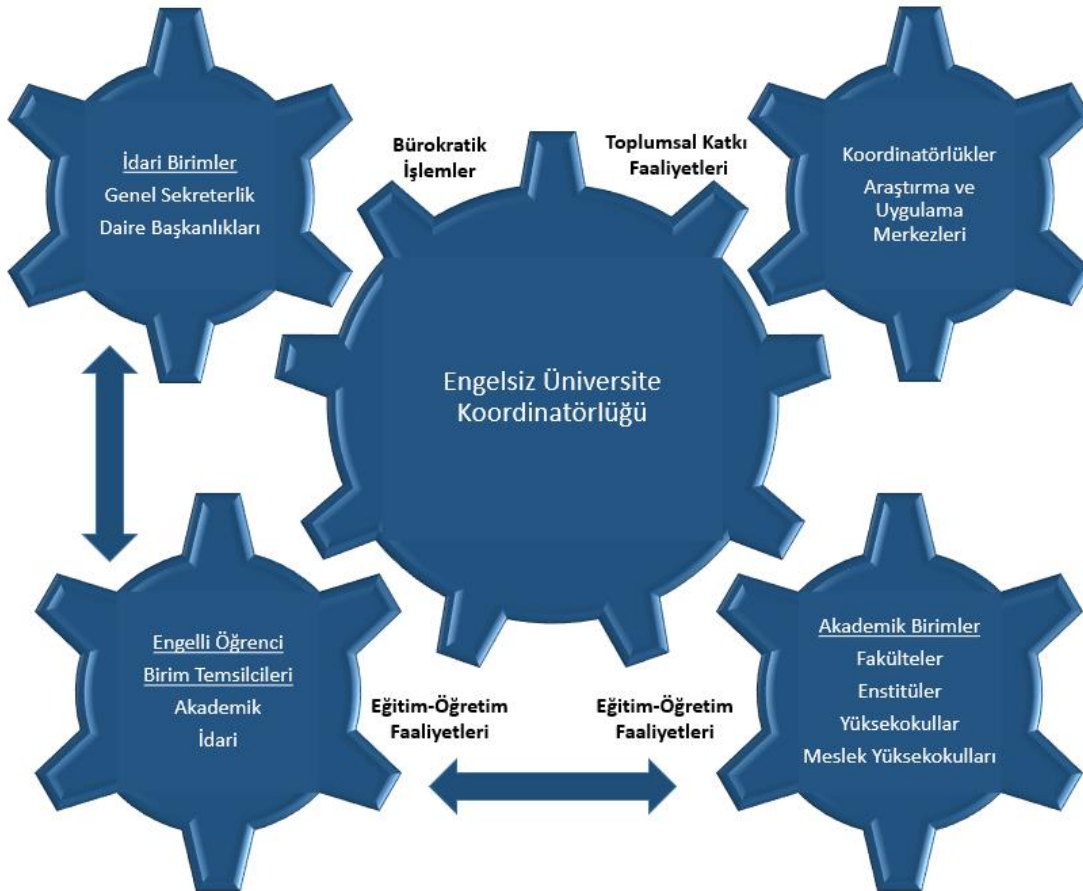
İdari Birimler
Genel Sekreterlik
Daire Başkanlıkları

Bürokratik İşlemler

Toplumsal Katkı Faaliyetleri

Koordinatörlükler
Araştırma ve Uygulama Merkezleri

Engelsiz Üniversite Koordinatörlüğü

Engelli Öğrenci Birim Temsilcileri
Akademik
İdari

Eğitim-Öğretim Faaliyetleri

Eğitim-Öğretim Faaliyetleri

Akademik Birimler
Fakülteler
Enstitüler
Yüksekokullar
Meslek Yüksekokulları